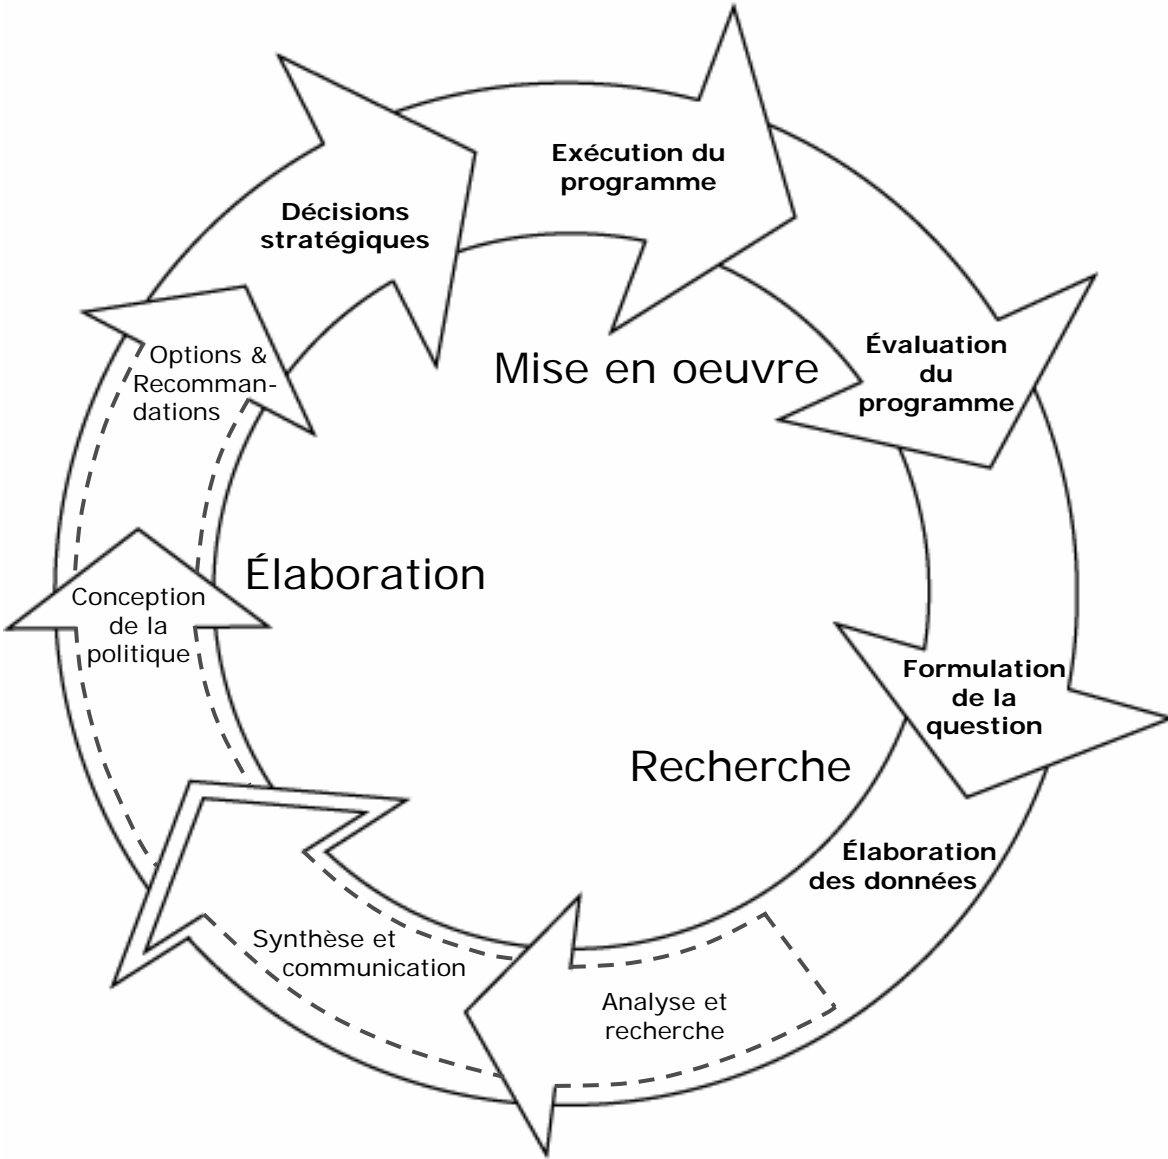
Exécution du programme

Décisions stratégiques

Mise en oeuvre

Évaluation du programme

Options & Recommandations

Élaboration

Conception de la politique

Formulation de la question

Recherche

Élaboration des données

Synthèse et communication

Analyse et recherche